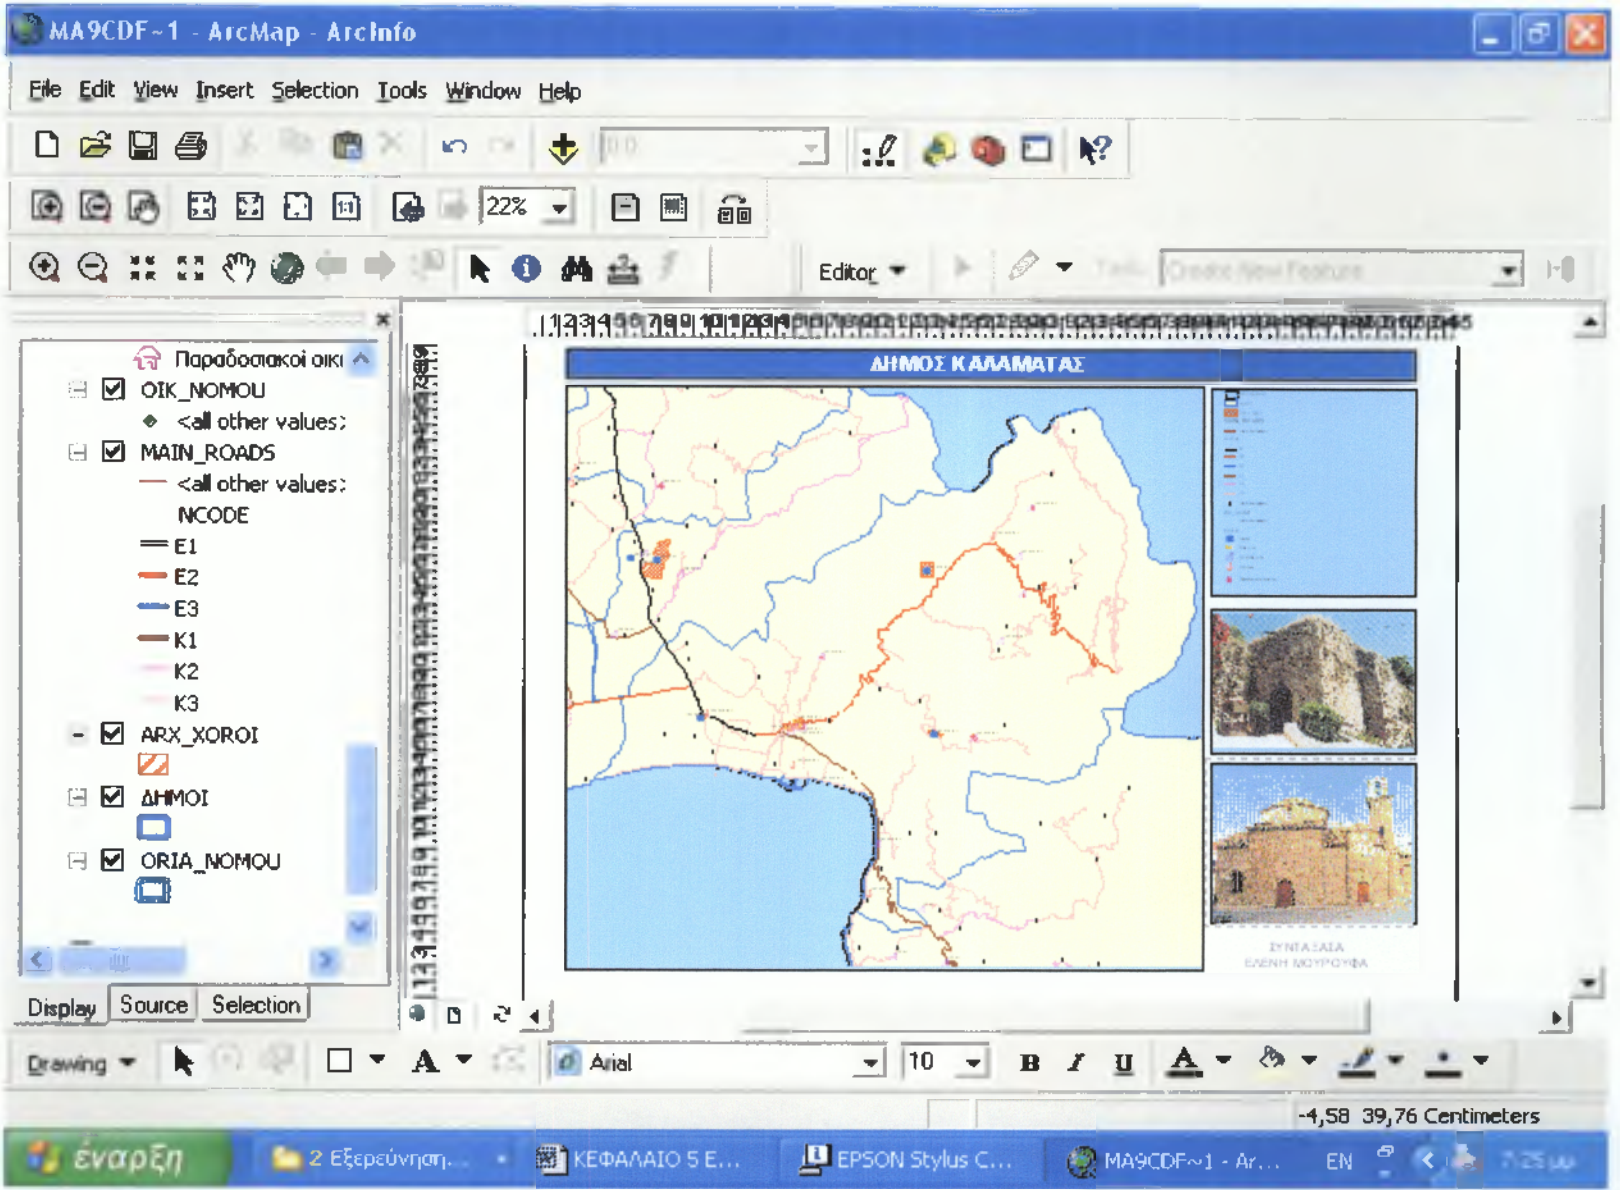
MA9CDF~1 - ArcMap - ArcInfo

File Edit View Insert Selection Tools Window Help

22%

Editor ▾

Παραδοσιακοί οικι
OIK_NOMOU
<all other values>
MAIN_ROADS
<all other values>
NCODE
E1
E2
E3
K1
K2
K3
ARX_XOROI
ΔΗΜΟΙ
ORIA_NOMOU

Display Source Selection

ΔΗΜΟΣ ΚΑΛΑΜΑΤΑΣ

ΣΥΝΤΑΞΑΣΑ
ΕΛΕΝΗ ΜΟΥΡΟΥΦΑ

Drawing ▾ Arial 10 B I U

-4,58 39,76 Centimeters

έναρξη 2 Εξερεύνηση... ΚΕΦΑΛΑΙΟ 5 Ε... EPSON Stylus C... MA9CDF~1 - Ar... EN